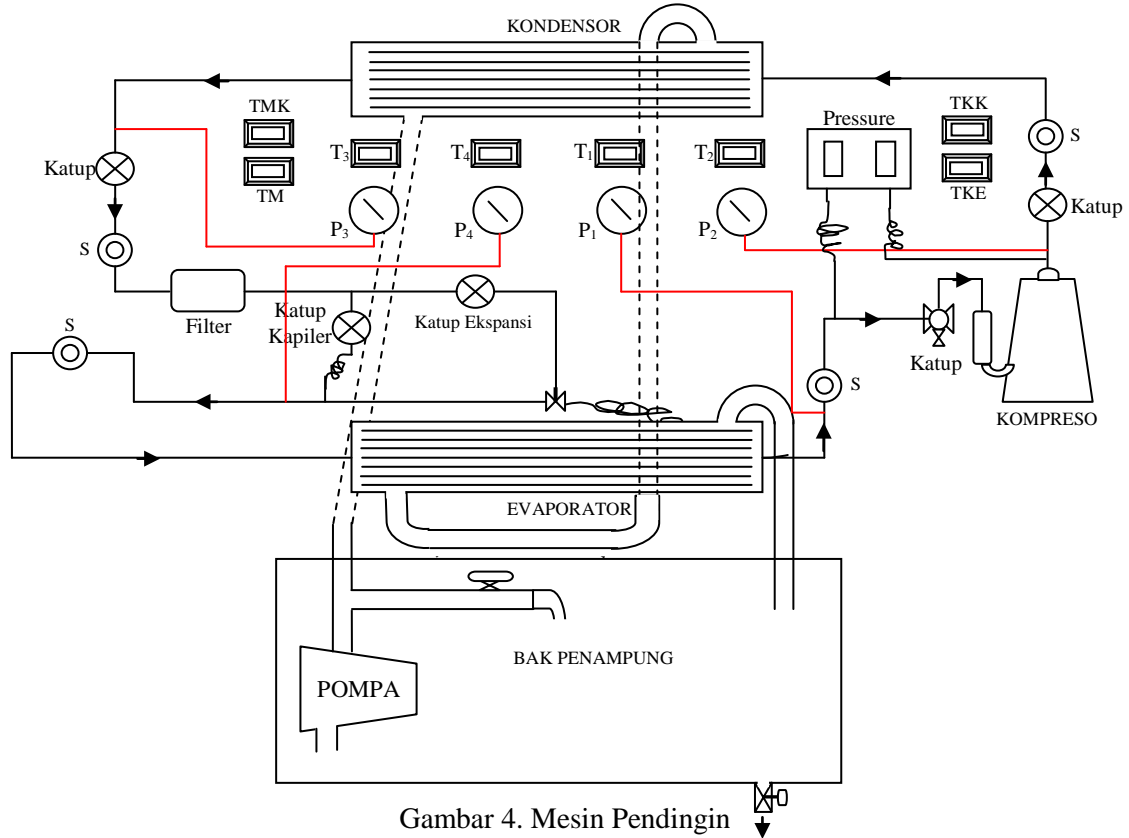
KONDENSOR

TMK

TM

$T_3$

$T_4$

$T_1$

$T_2$

Pressure

TKK

TKE

S

Katup

Katup

S

$P_3$

$P_4$

$P_1$

$P_2$

Filter

Katup Kapiler

Katup Ekspansi

S

Katup

S

KOMPRESO

EVAPORATOR

BAK PENAMPUNG

POMPA

Gambar 4. Mesin Pendingin